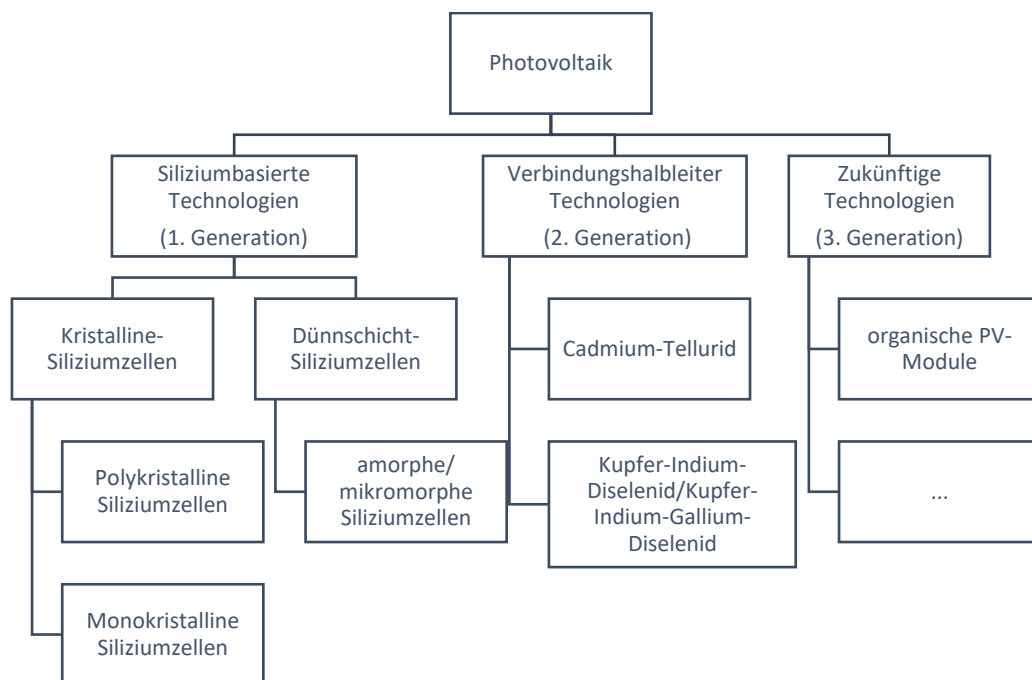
Photovoltaik

Siliziumbasierte Technologien (1. Generation)

Verbindungshalbleiter Technologien (2. Generation)

Zukünftige Technologien (3. Generation)

Kristalline-Siliziumzellen

Dünnschicht-Siliziumzellen

Cadmium-Tellurid

organische PV-Module

Polykristalline Siliziumzellen

amorphe/ mikromorphe Siliziumzellen

Kupfer-Indium-Diselenid/Kupfer-Indium-Gallium-Diselenid

...

Monokristalline Siliziumzellen